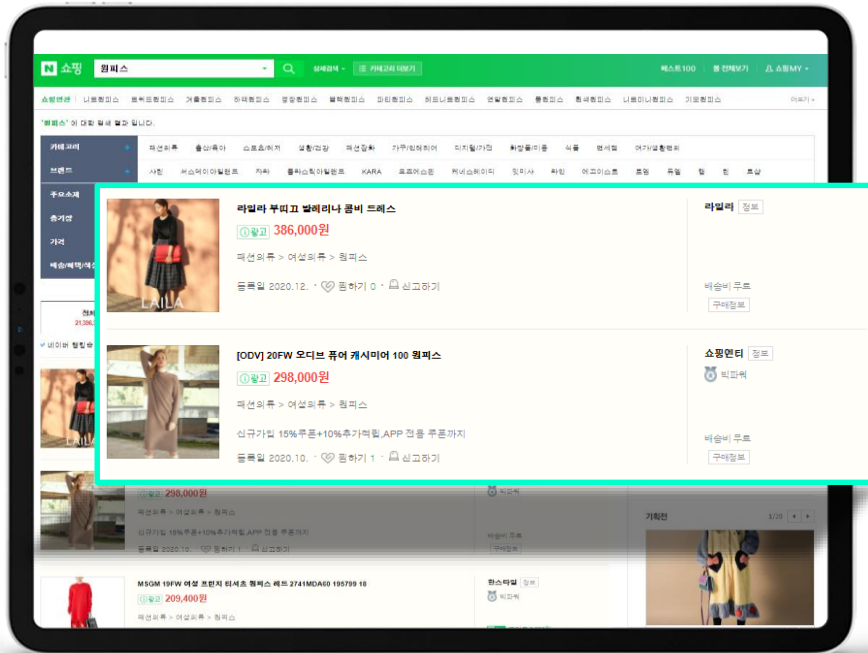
N 쇼핑 원피스 상세검색 카테고리 더보기 베스트100 몰 전체보기 쇼핑MY

'원피스' 에 대한 검색 결과 입니다.

카테고리
브랜드
주요소재
총기장
가격
배송/혜택/색상

패션의류 출산/육아 스포츠/레저 생활/건강 패션잡화 가구/인테리어 디지털/가전 화장품/미용 식품 면세점 여가/생활편의

라일라 루띠끄 발레리나 콤비 드레스
ⓘ광고 386,000원
패션의류 > 여성의류 > 원피스
등록일 2020.12. · 찜하기 0 · 신고하기

라일라 정보
배송비 무료
구매정보

[ODV] 20FW 오디브 퓨어 캐시미어 100 원피스
ⓘ광고 298,000원
패션의류 > 여성의류 > 원피스
신규가입 15%쿠폰+10%추가적립,APP 전용 쿠폰까지
등록일 2020.10. · 찜하기 1 · 신고하기

쇼핑엔터 정보
빅파워
배송비 무료
구매정보

ⓘ광고 298,000원
패션의류 > 여성의류 > 원피스
신규가입 15%쿠폰+10%추가적립,APP 전용 쿠폰까지
등록일 2020.10. 찜하기 1 신고하기

기획전 1/20

MSGM 19FW 여성 프린지 티셔츠 원피스 레드 2741MDA60 195799 18
ⓘ광고 209,400원
패션의류 > 여성의류 > 원피스
한스타일 정보
빅파워